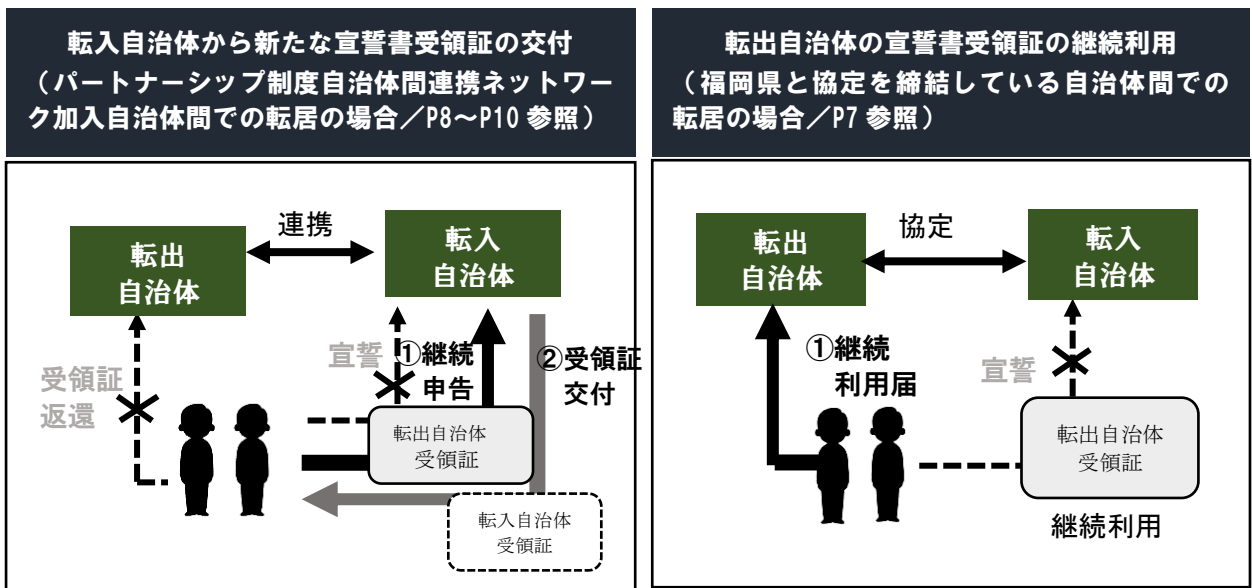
転入自治体から新たな宣誓書受領証の交付
（パートナーシップ制度自治体間連携ネットワーク加入自治体間での転居の場合／P8～P10 参照）

連携

転出
自治体

転入
自治体

受領証
返還

宣誓

①継続
申告

②受領証
交付

転出自治体
受領証

転入自治体
受領証

転出自治体の宣誓書受領証の継続利用
（福岡県と協定を締結している自治体間での転居の場合／P7 参照）

協定

転出
自治体

転入
自治体

①継続
利用届

宣誓

転出自治体
受領証

継続利用